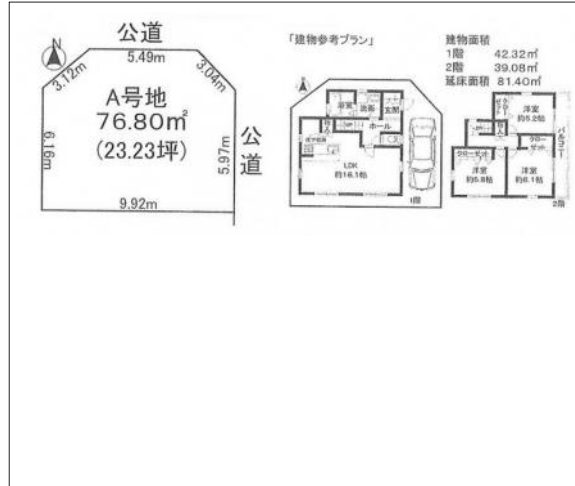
公道

N

5.49m

3.12m

3.04m

A号地
76.80㎡
(23.23坪)

6.16m

5.97m

公
道

9.92m

「建物参考プラン」

建物面積
1階 42.32㎡
2階 39.08㎡
延床面積 81.40㎡

洗面

浴室

玄関

ホール

LDK
約16.1帖

1階

洋室
約5.2帖

クローゼット

バルコニー

洋室
約5.8帖

洋室
約6.1帖

2階